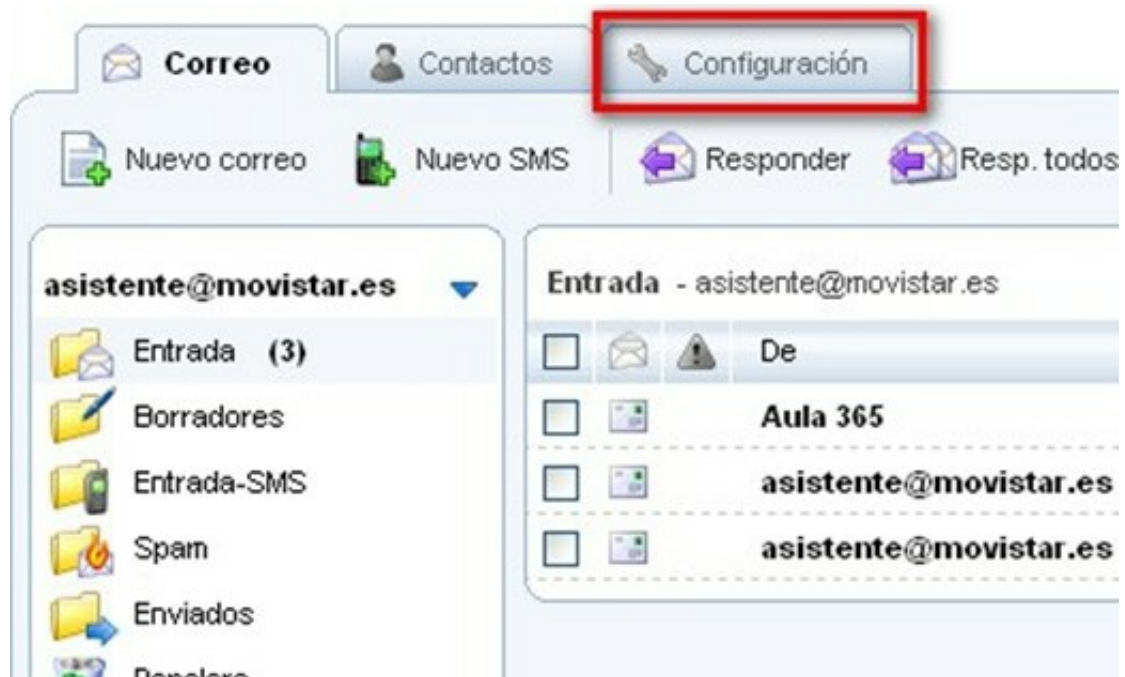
Correo Contactos Configuración

Nuevo correo Nuevo SMS Responder Resp. todos

asistente@movistar.es

Entrada (3)
Borradores
Entrada-SMS
Spam
Enviados
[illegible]

Entrada - asistente@movistar.es

De
Aula 365
asistente@movistar.es
asistente@movistar.es